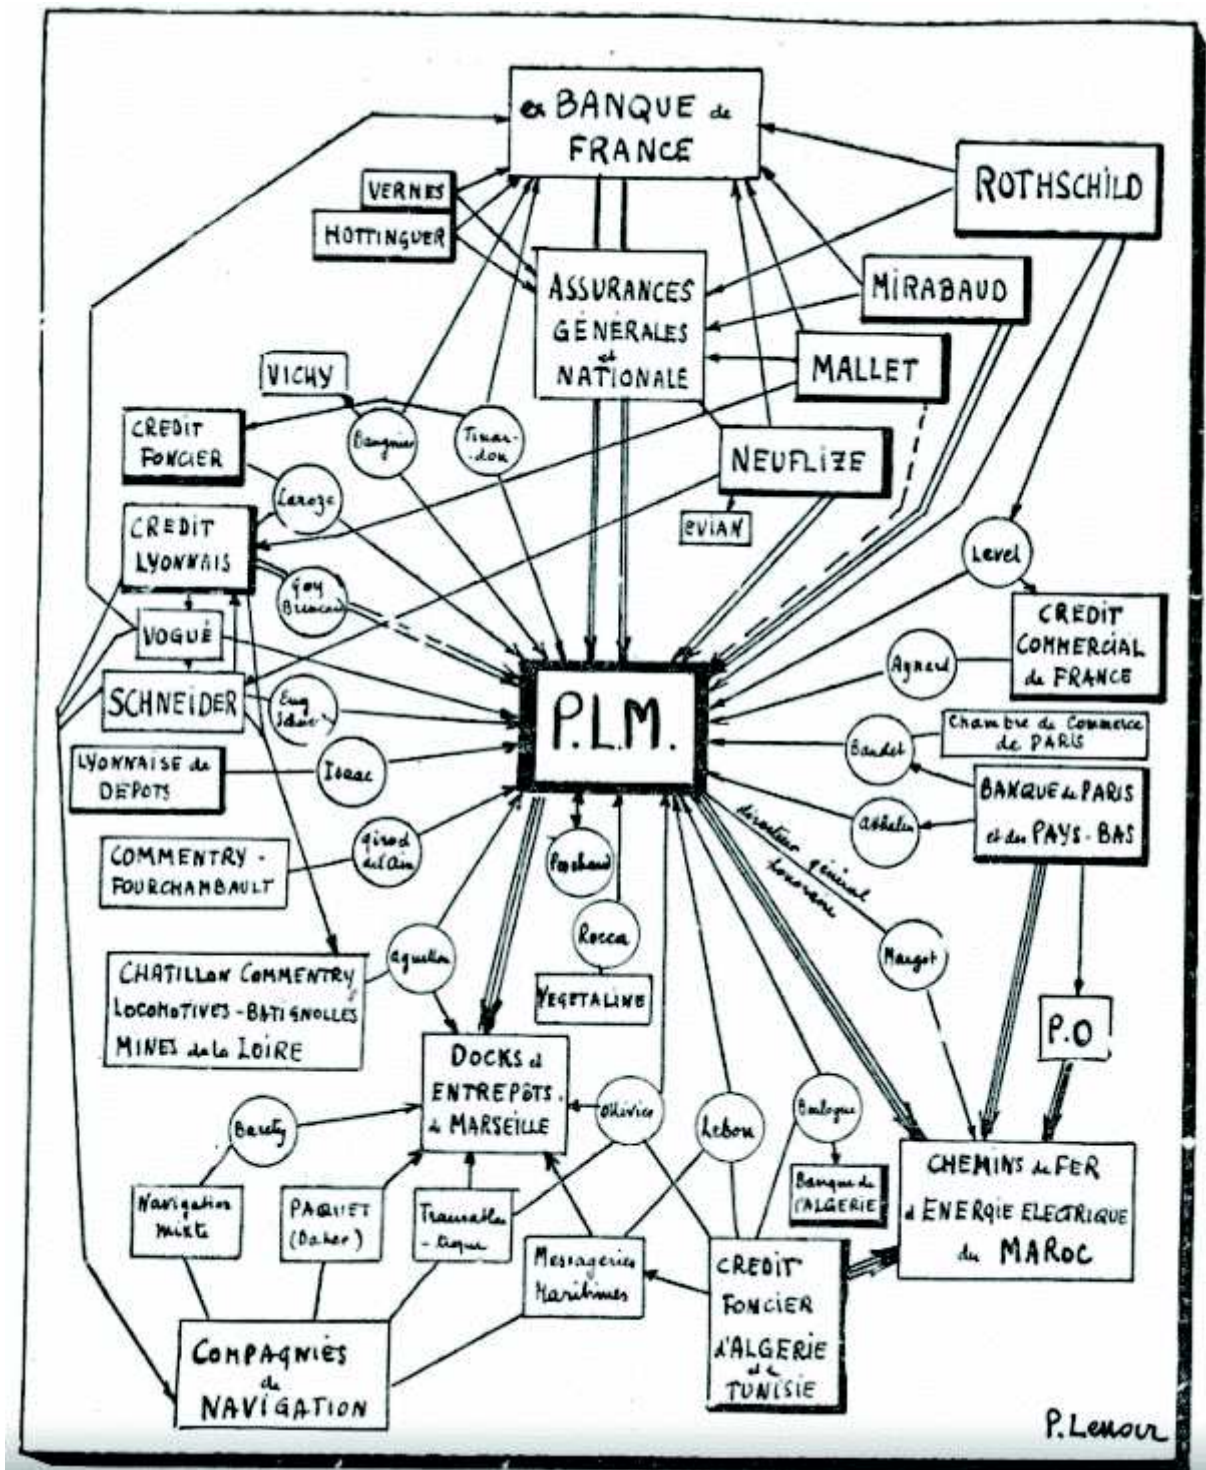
ex BANQUE de FRANCE

ROTHSCHILD

VERNES

HOTTINGUER

ASSURANCES GENERALES et NATIONALE

MIRABAUD

MALLET

VICHY

CREDIT FONCIER

Banquier

Tinardon

NEUFLIZE

Laroze

EVIAN

CREDIT LYONNAIS

Level

Goy Brancard

CREDIT COMMERCIAL de FRANCE

VOGUÉ

Agnard

SCHNEIDER

Eug Schn

P.L.M.

Chambre de Commerce de PARIS

Baudet

LYONNAISE de DEPOTS

Israc

BANQUE de PARIS et des PAYS-BAS

Athalin

directeur général honoraire

Girod del'Ain

COMMENTRY-FOURCHAMBAULT

Peschaud

Rocca

Margot

CHATILLON COMMENTRY LOCOMOTIVES-BATIGNOLLES MINES de la LOIRE

Aguelon

VEGETALINE

P.O

DOCKS et ENTREPÔTS de MARSEILLE

Olivier

Lebon

Bailogue

Barety

CHEMINS de FER et ENERGIE ELECTRIQUE du MAROC

Banque de l'ALGERIE

Navigation mixte

PAQUET (Daher)

Transatlantique

Messageries Maritimes

CREDIT FONCIER d'ALGERIE et de TUNISIE

COMPAGNIES de NAVIGATION

P. Lenoir